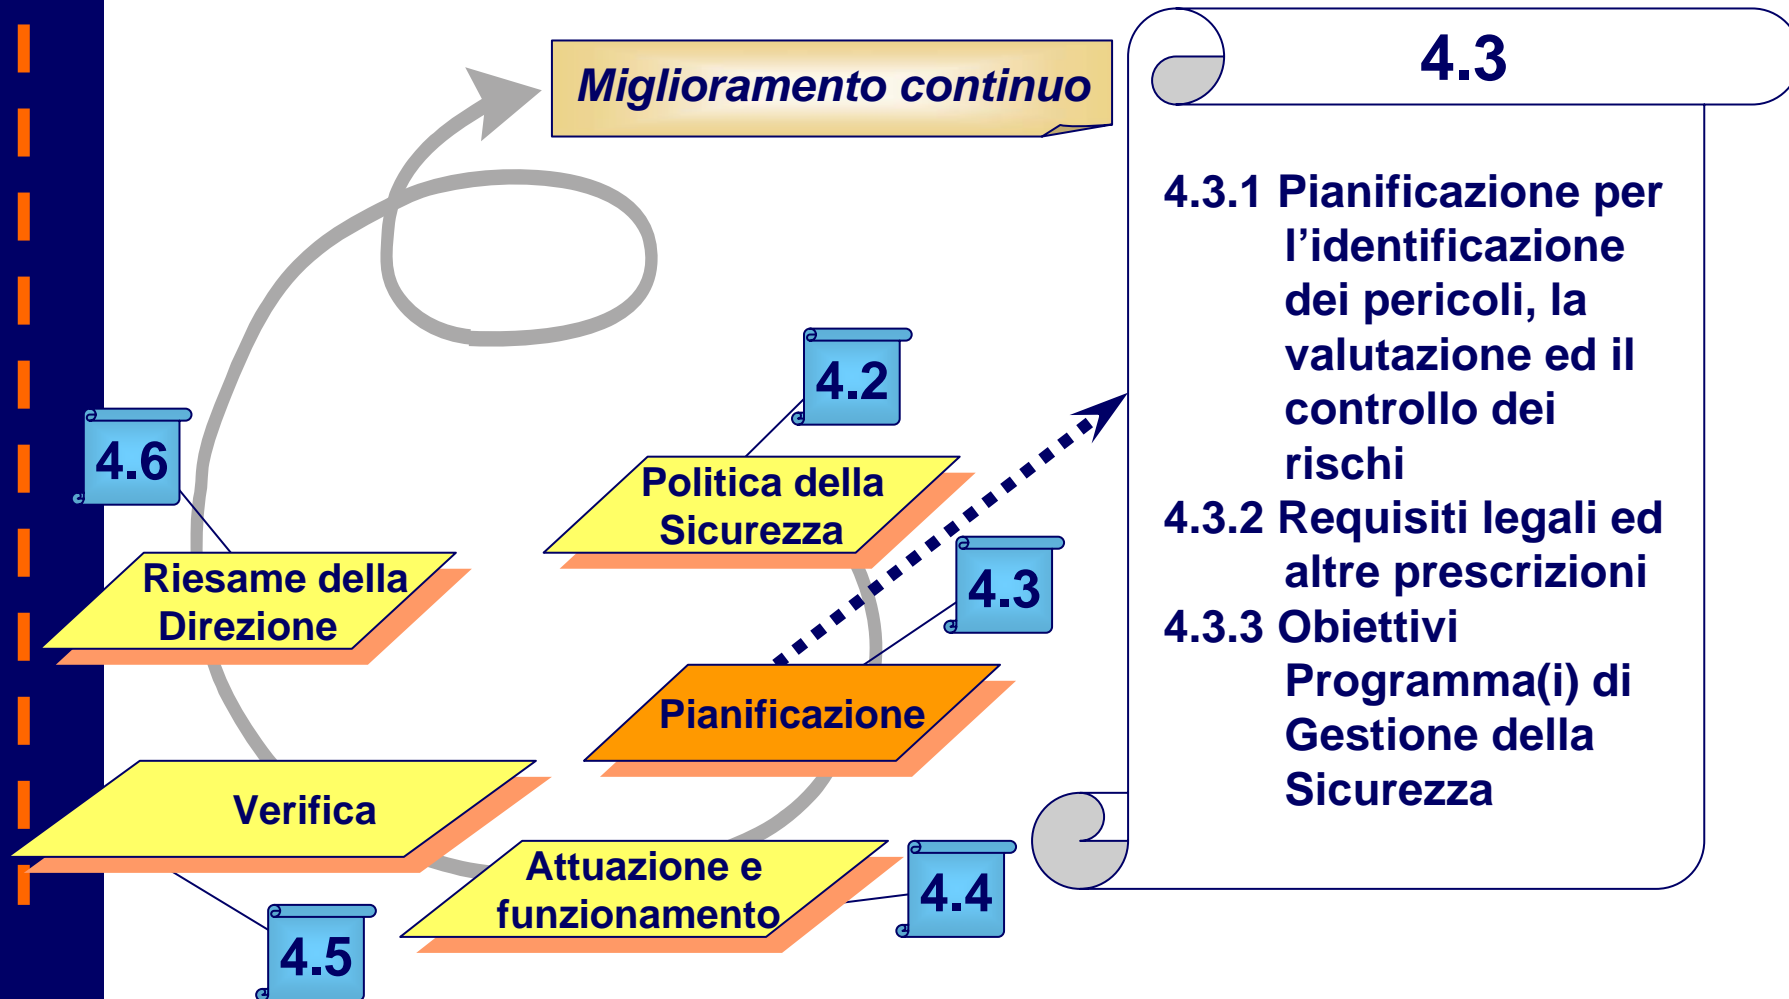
Miglioramento continuo

4.3

4.3.1 Pianificazione per l’identificazione dei pericoli, la valutazione ed il controllo dei rischi
4.3.2 Requisiti legali ed altre prescrizioni
4.3.3 Obiettivi Programma(i) di Gestione della Sicurezza

4.2
Politica della Sicurezza

4.6
Riesame della Direzione

4.3
Pianificazione

Verifica

Attuazione e funzionamento

4.4

4.5